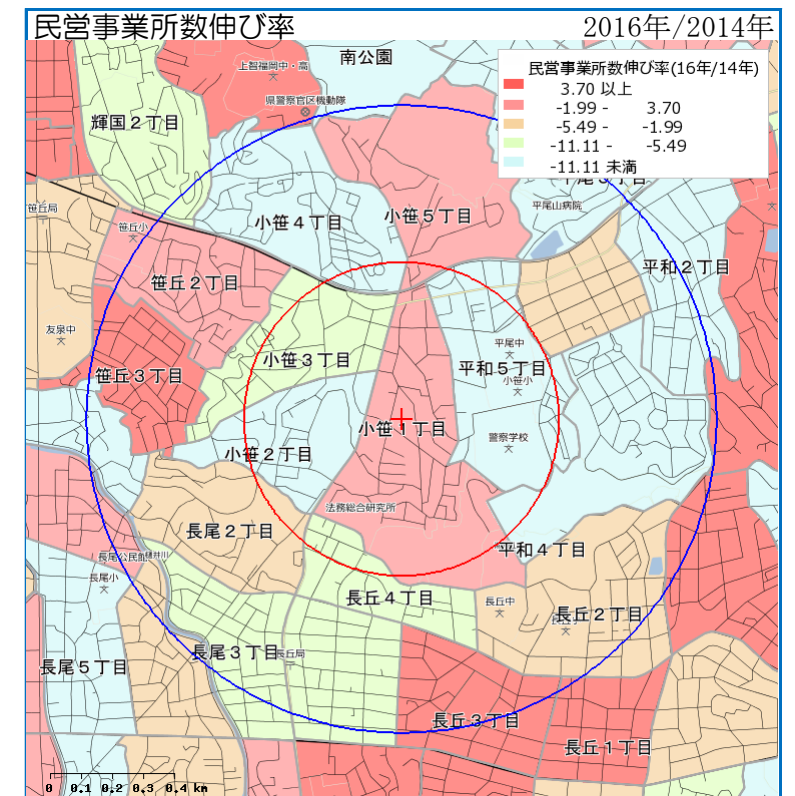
民営事業所数伸び率

2016年/2014年

民営事業所数伸び率(16年/14年)

| | | |
|---|---|---|
| 3.70 以上 | | |
| -1.99 - | 3.70 | |
| -5.49 - | -1.99 | |
| -11.11 - | -5.49 | |
| -11.11 未満 | | |

南公園
上智福岡中・高
県警察官区機動隊
輝国２丁目
笹丘局
笹丘小
小笹４丁目
小笹５丁目
平尾３丁目
平尾山病院
平和２丁目
笹丘２丁目
友泉中
小笹３丁目
平尾中
平和５丁目
小笹小
笹丘３丁目
小笹１丁目
警察学校
小笹２丁目
法務総合研究所
長尾２丁目
長尾公民館
長尾小
平和４丁目
長丘４丁目
長丘中
長丘２丁目
長尾３丁目
長丘局
長尾５丁目
長丘３丁目
長丘１丁目
0 0.1 0.2 0.3 0.4 km